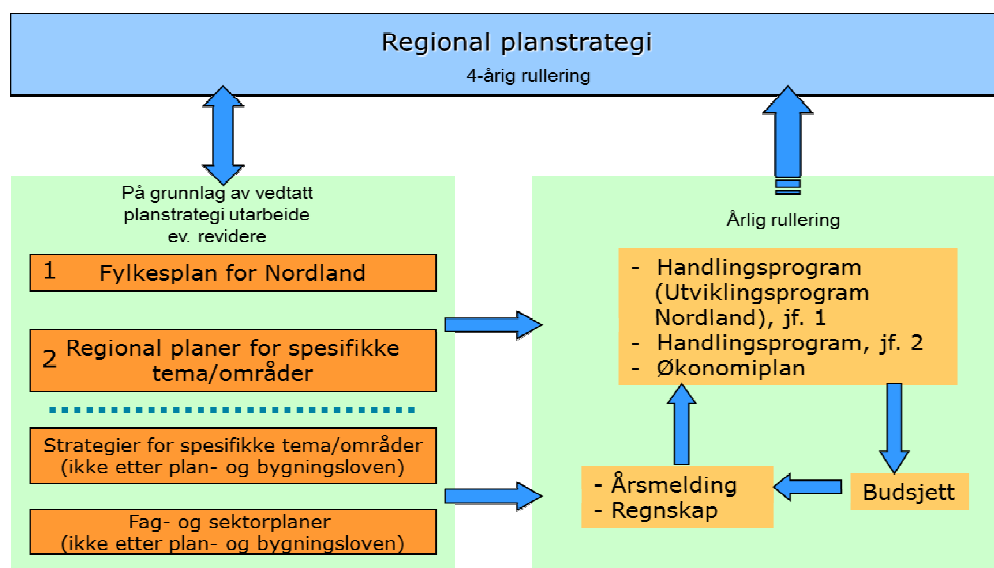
Regional planstrategi
4-årig rullering

På grunnlag av vedtatt planstrategi utarbeide ev. revidere

1 Fylkesplan for Nordland

2 Regional planer for spesifikke tema/områder

Strategier for spesifikke tema/områder (ikke etter plan- og bygningsloven)

Fag- og sektorplaner (ikke etter plan- og bygningsloven)

Årlig rullering

- Handlingsprogram (Utviklingsprogram Nordland), jf. 1
- Handlingsprogram, jf. 2
- Økonomiplan

- Årsmelding
- Regnskap

Budsjett